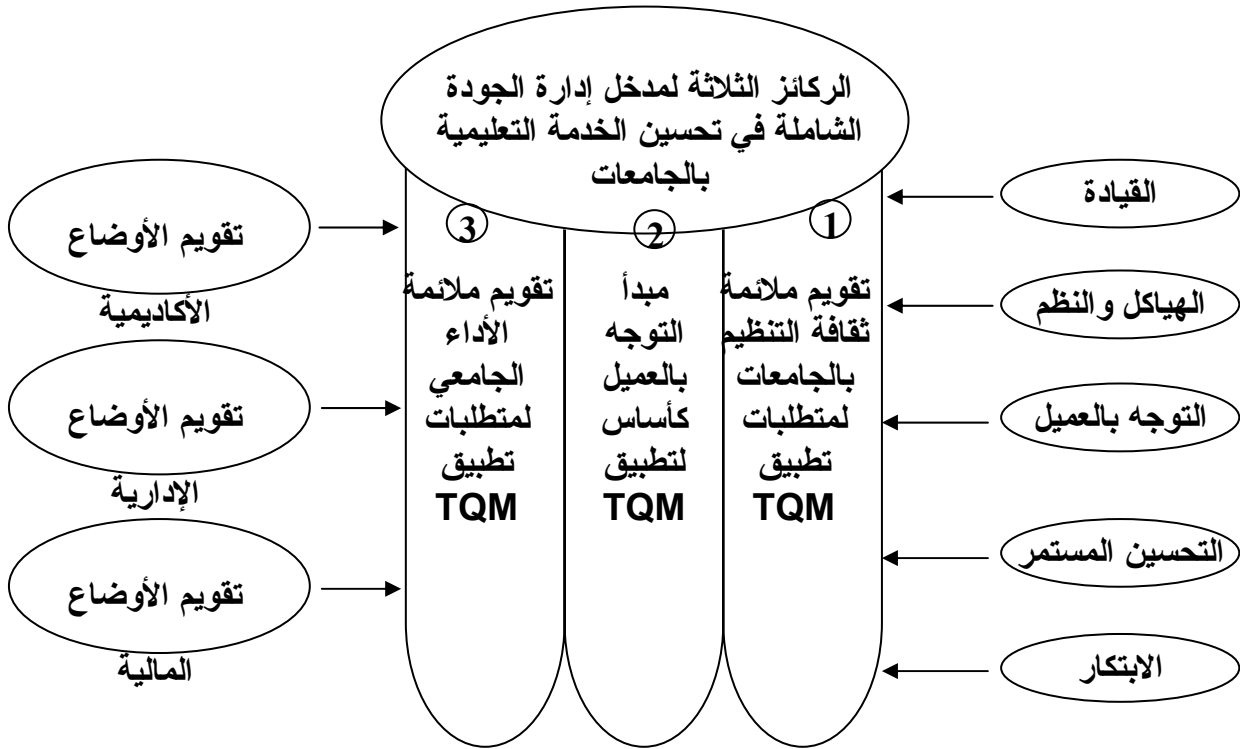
الركائز الثلاثة لمدخل إدارة الجودة الشاملة في تحسين الخدمة التعليمية بالجامعات

1
تقويم ملائمة ثقافة التنظيم بالجامعات لمتطلبات تطبيق TQM

2
مبدأ التوجه بالعميل كأساس لتطبيق TQM

3
تقويم ملائمة الأداء الجامعي لمتطلبات تطبيق TQM

القيادة
الهياكل والنظم
التوجه بالعميل
التحسين المستمر
الابتكار

تقويم الأوضاع
الأكاديمية
تقويم الأوضاع
الإدارية
تقويم الأوضاع
المالية